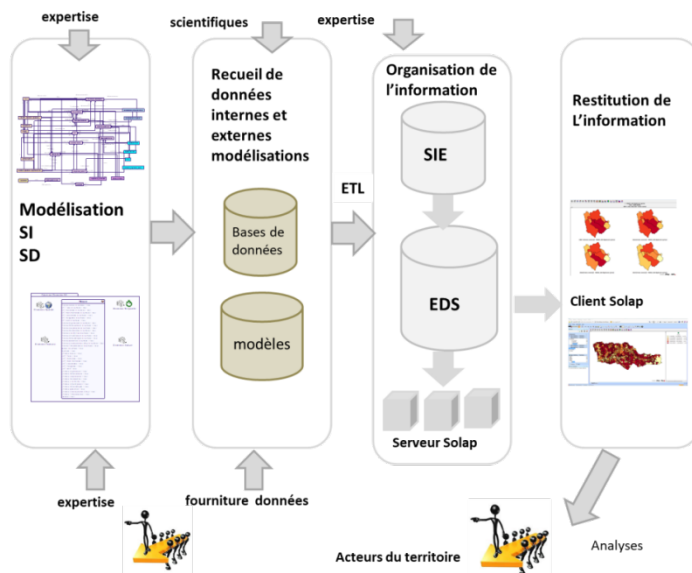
expertise

scientifiques

expertise

Modélisation
SI
SD

Recueil de données internes et externes modélisations

Bases de données

modèles

ETL

Organisation de l'information

SIE

EDS

Serveur Solap

Restitution de L'information

Client Solap

expertise

fourniture données

Acteurs du territoire

Analyses